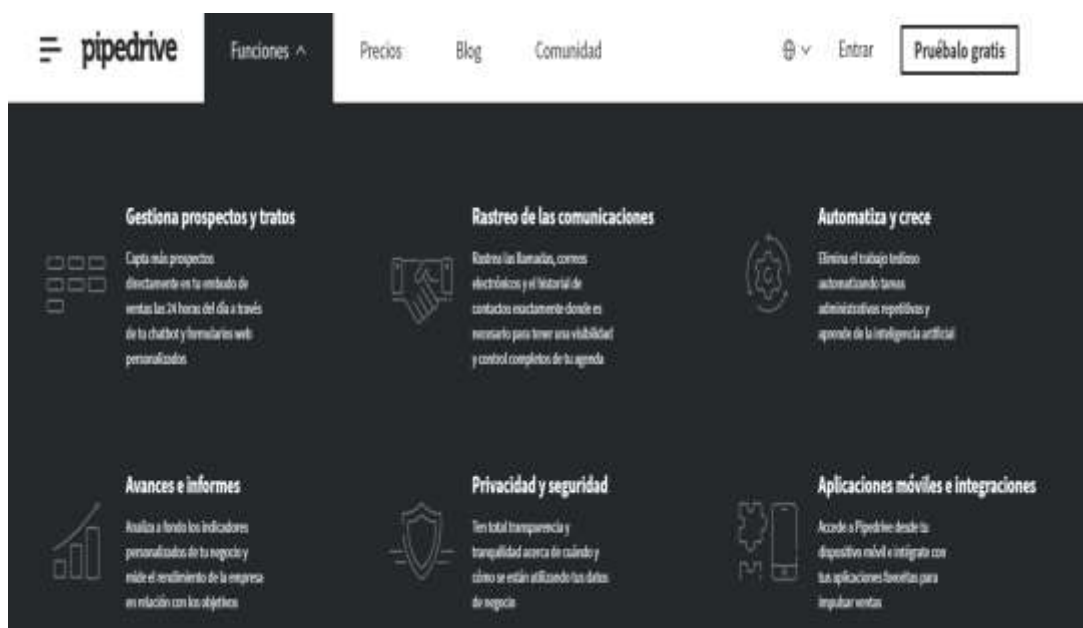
pipedrive

Funciones ^

Precios

Blog

Comunidad

Entrar

Pruébalo gratis

Gestiona prospectos y tratos

Capta más prospectos directamente en tu embudo de ventas las 24 horas del día a través de tu chatbot y formularios web personalizados

Rastreo de las comunicaciones

Rastrea las llamadas, correos electrónicos y el historial de contactos exactamente donde es necesario para tener una visibilidad y control completos de tu agenda

Automatiza y crece

Elimina el trabajo tedioso automatizando tareas administrativas repetitivas y aprende de la inteligencia artificial

Avances e informes

Analiza a fondo los indicadores personalizados de tu negocio y mide el rendimiento de la empresa en relación con los objetivos

Privacidad y seguridad

Ten total transparencia y tranquilidad acerca de cuándo y cómo se están utilizando tus datos de negocio

Aplicaciones móviles e integraciones

Accede a Pipedrive desde tu dispositivo móvil e intégrate con tus aplicaciones favoritas para impulsar ventas